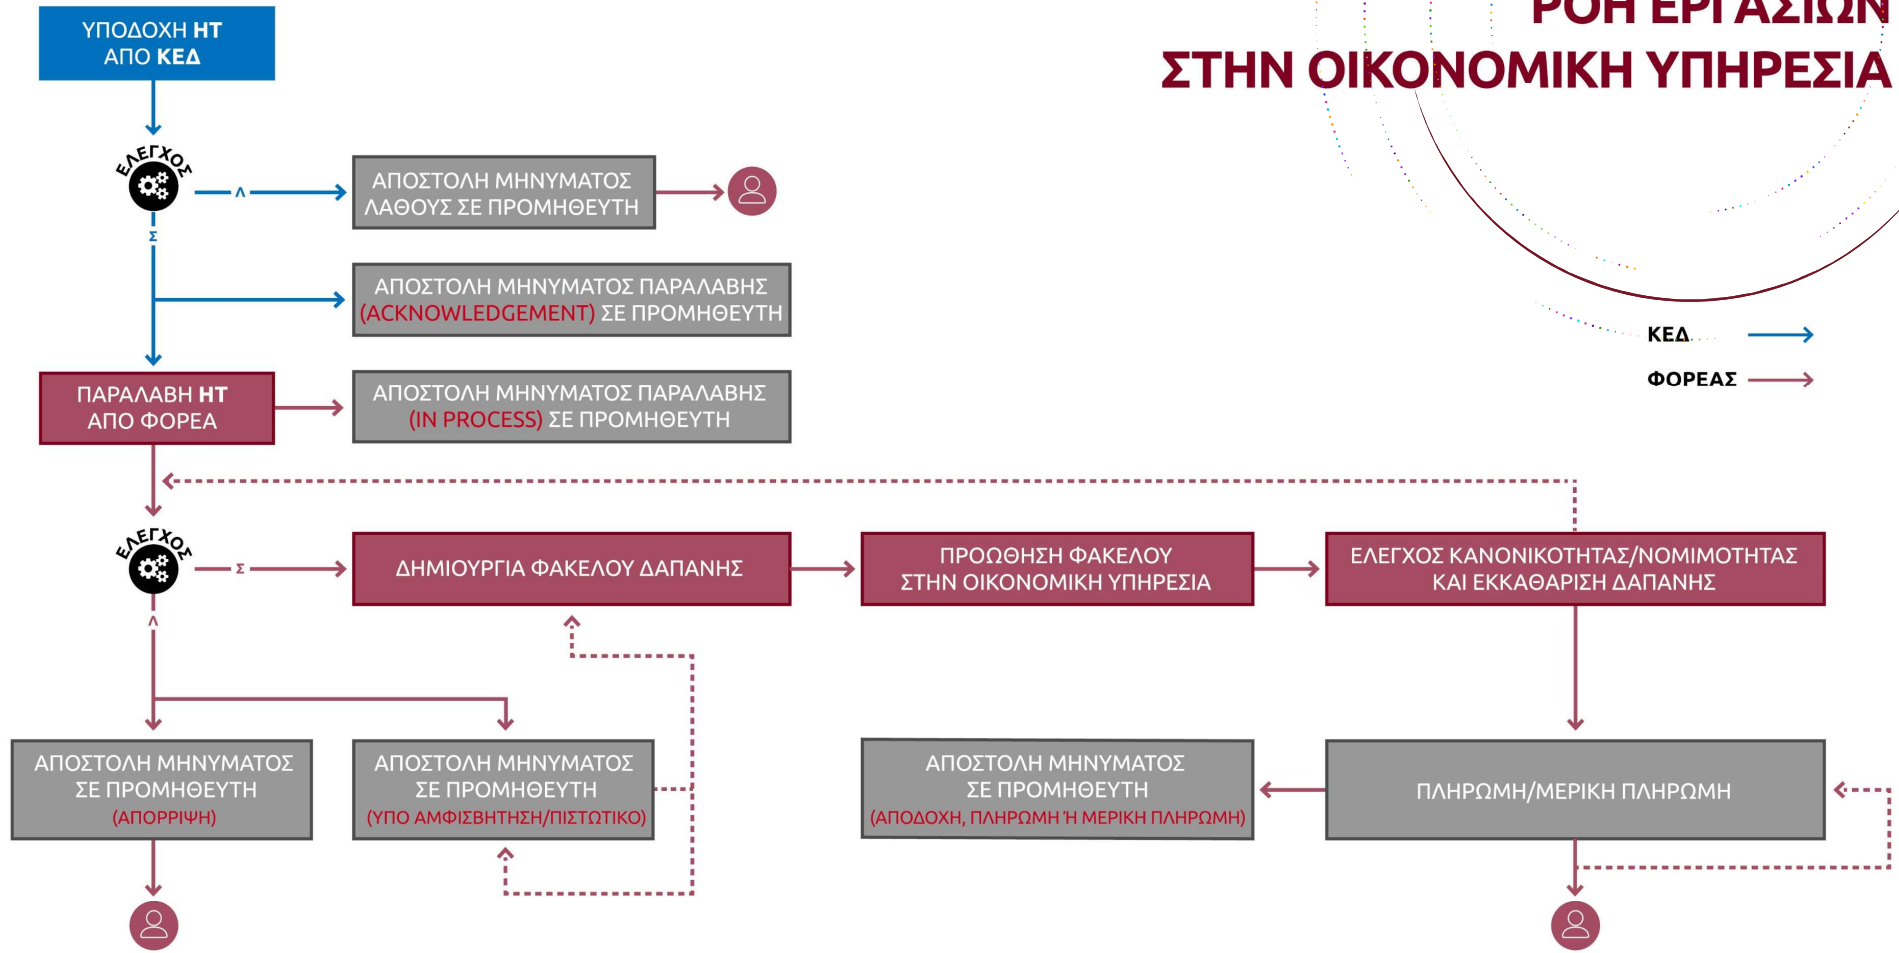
ΡΟΗ ΕΡΓΑΣΙΩΝ
ΣΤΗΝ ΟΙΚΟΝΟΜΙΚΗ ΥΠΗΡΕΣΙΑ

ΚΕΔ
ΦΟΡΕΑΣ

ΥΠΟΔΟΧΗ ΗΤ ΑΠΟ ΚΕΔ

ΕΛΕΓΧΟΣ

Λ

ΑΠΟΣΤΟΛΗ ΜΗΝΥΜΑΤΟΣ ΛΑΘΟΥΣ ΣΕ ΠΡΟΜΗΘΕΥΤΗ

Σ

ΑΠΟΣΤΟΛΗ ΜΗΝΥΜΑΤΟΣ ΠΑΡΑΛΑΒΗΣ (ACKNOWLEDGEMENT) ΣΕ ΠΡΟΜΗΘΕΥΤΗ

ΠΑΡΑΛΑΒΗ ΗΤ ΑΠΟ ΦΟΡΕΑ

ΑΠΟΣΤΟΛΗ ΜΗΝΥΜΑΤΟΣ ΠΑΡΑΛΑΒΗΣ (IN PROCESS) ΣΕ ΠΡΟΜΗΘΕΥΤΗ

ΕΛΕΓΧΟΣ

Σ

ΔΗΜΙΟΥΡΓΙΑ ΦΑΚΕΛΟΥ ΔΑΠΑΝΗΣ

ΠΡΟΩΘΗΣΗ ΦΑΚΕΛΟΥ ΣΤΗΝ ΟΙΚΟΝΟΜΙΚΗ ΥΠΗΡΕΣΙΑ

ΕΛΕΓΧΟΣ ΚΑΝΟΝΙΚΟΤΗΤΑΣ/ΝΟΜΙΜΟΤΗΤΑΣ ΚΑΙ ΕΚΚΑΘΑΡΙΣΗ ΔΑΠΑΝΗΣ

Λ

ΑΠΟΣΤΟΛΗ ΜΗΝΥΜΑΤΟΣ ΣΕ ΠΡΟΜΗΘΕΥΤΗ (ΑΠΟΡΡΙΨΗ)

ΑΠΟΣΤΟΛΗ ΜΗΝΥΜΑΤΟΣ ΣΕ ΠΡΟΜΗΘΕΥΤΗ (ΥΠΟ ΑΜΦΙΣΒΗΤΗΣΗ/ΠΙΣΤΩΤΙΚΟ)

ΑΠΟΣΤΟΛΗ ΜΗΝΥΜΑΤΟΣ ΣΕ ΠΡΟΜΗΘΕΥΤΗ (ΑΠΟΔΟΧΗ, ΠΛΗΡΩΜΗ Ή ΜΕΡΙΚΗ ΠΛΗΡΩΜΗ)

ΠΛΗΡΩΜΗ/ΜΕΡΙΚΗ ΠΛΗΡΩΜΗ